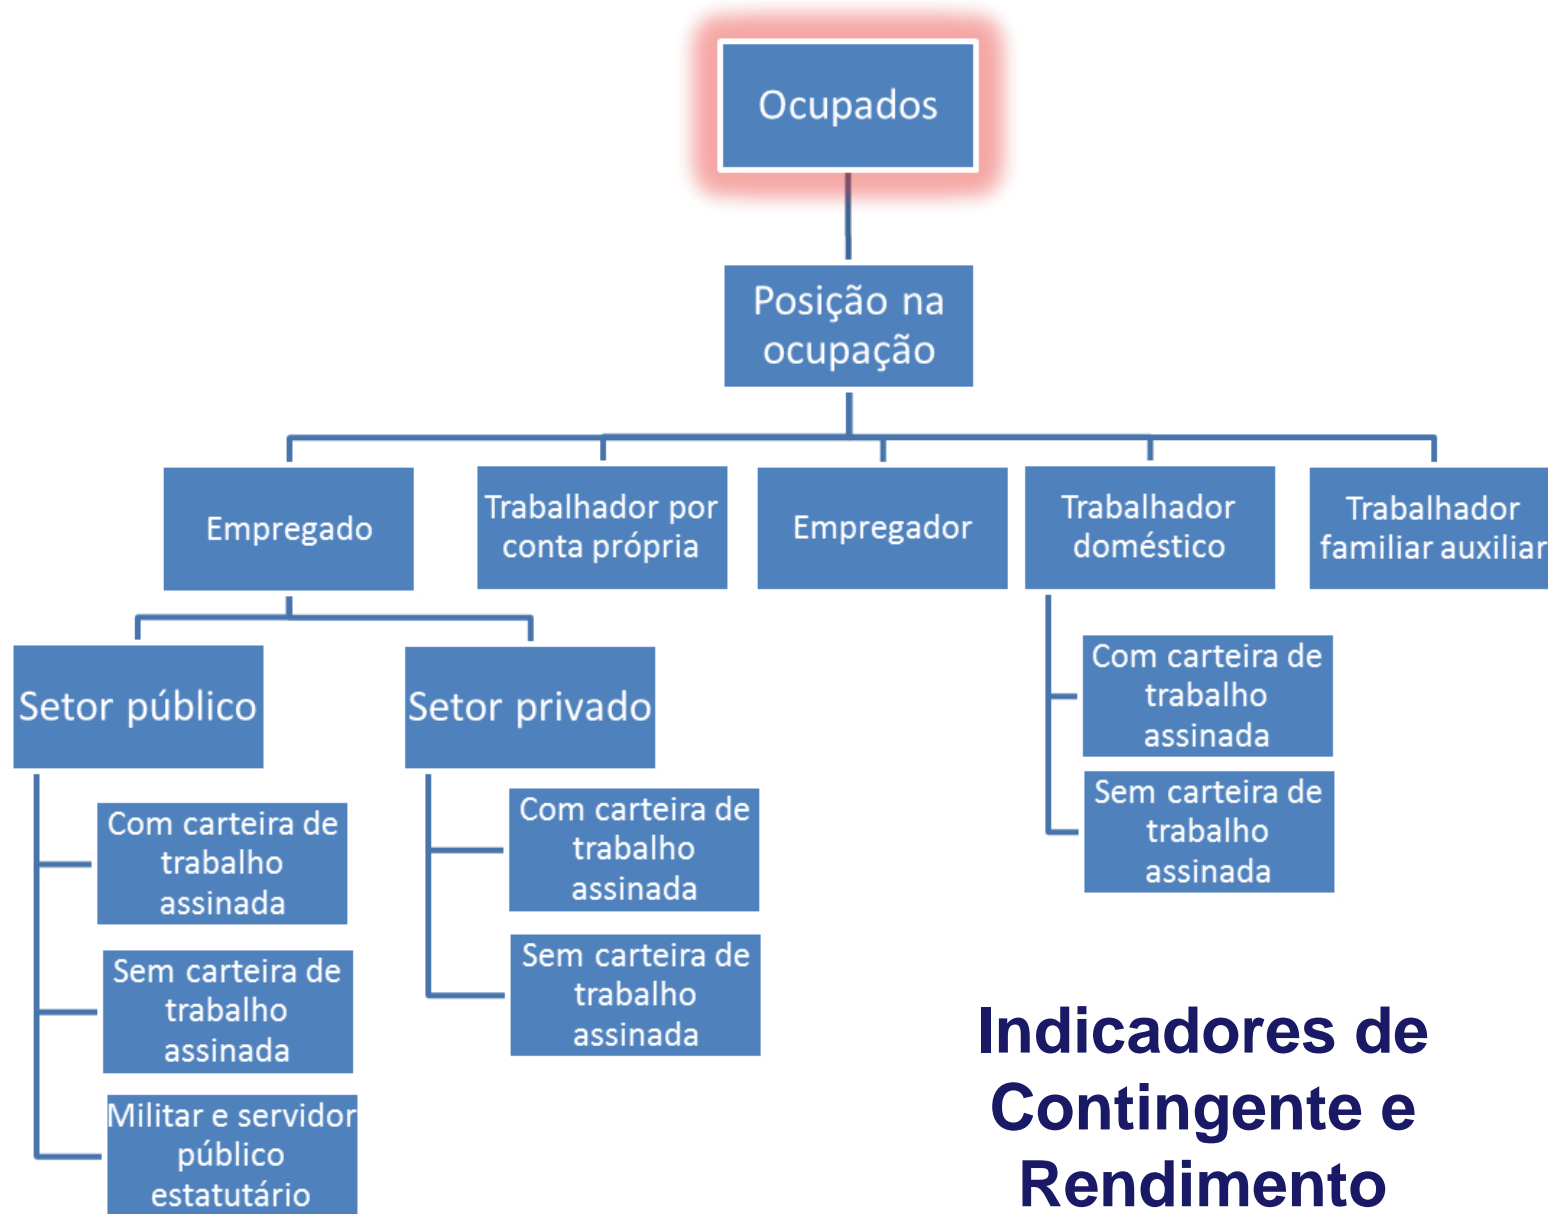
Ocupados

Posição na ocupação

Empregado

Trabalhador por conta própria

Empregador

Trabalhador doméstico

Trabalhador familiar auxiliar

Setor público

Setor privado

Com carteira de trabalho assinada

Sem carteira de trabalho assinada

Militar e servidor público estatutário

Com carteira de trabalho assinada

Sem carteira de trabalho assinada

Com carteira de trabalho assinada

Sem carteira de trabalho assinada

Indicadores de Contingente e Rendimento